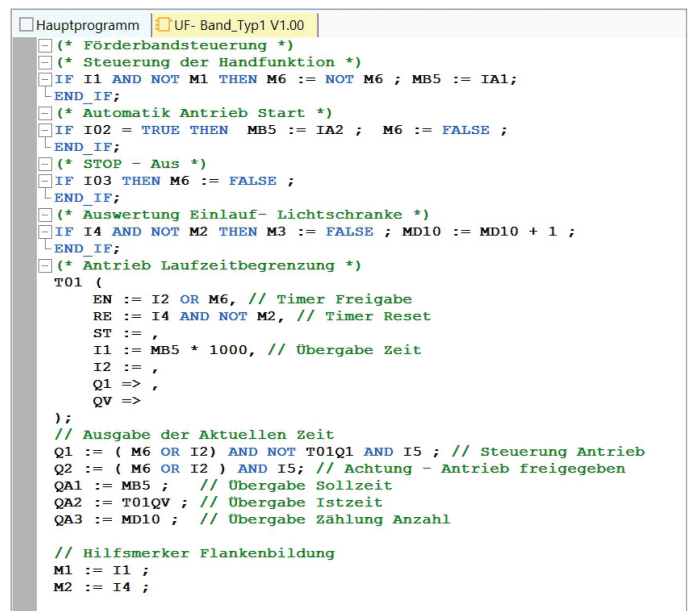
Hauptprogramm | UF- Band_Typ1 V1.00

(* Förderbandsteuerung *)
(* Steuerung der Handfunktion *)
IF I1 AND NOT M1 THEN M6 := NOT M6 ; MB5 := IA1;
END_IF;
(* Automatik Antrieb Start *)
IF I02 = TRUE THEN MB5 := IA2 ; M6 := FALSE ;
END_IF;
(* STOP - Aus *)
IF I03 THEN M6 := FALSE ;
END_IF;
(* Auswertung Einlauf- Lichtschranke *)
IF I4 AND NOT M2 THEN M3 := FALSE ; MD10 := MD10 + 1 ;
END_IF;
(* Antrieb Laufzeitbegrenzung *)
T01 (
EN := I2 OR M6, // Timer Freigabe
RE := I4 AND NOT M2, // Timer Reset
ST := ,
I1 := MB5 * 1000, // Übergabe Zeit
I2 := ,
Q1 => ,
QV =>
);
// Ausgabe der Aktuellen Zeit
Q1 := ( M6 OR I2) AND NOT T01Q1 AND I5 ; // Steuerung Antrieb
Q2 := ( M6 OR I2 ) AND I5; // Achtung - Antrieb freigegeben
QA1 := MB5 ; // Übergabe Sollzeit
QA2 := T01QV ; // Übergabe Istzeit
QA3 := MD10 ; // Übergabe Zählung Anzahl

// Hilfsmerker Flankenbildung
M1 := I1 ;
M2 := I4 ;